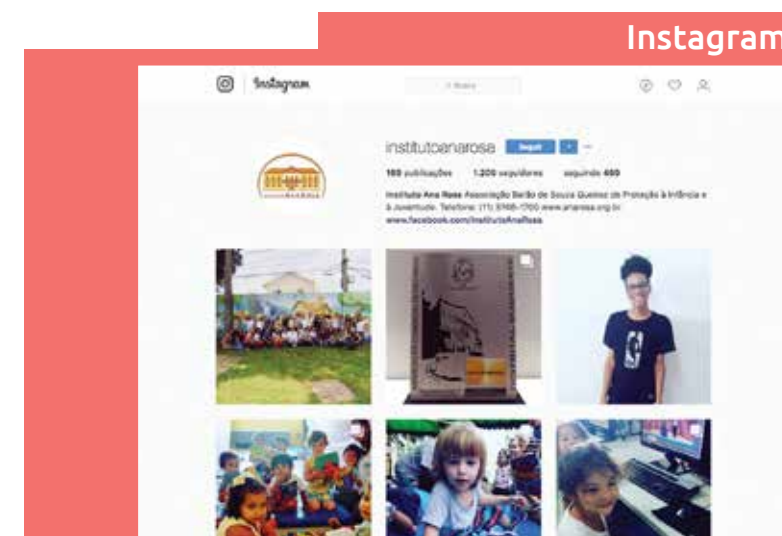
Instagram

Instagram

Busca

institutoanarosa Seguir

165 publicações 1.209 seguidores seguindo 469

Instituto Ana Rosa Associação Barão de Souza Queiroz de Proteção à Infância e à Juventude. Telefone: (11) 5549-1700 www.anarosa.org.br
www.facebook.com/InstitutoAnaRosa